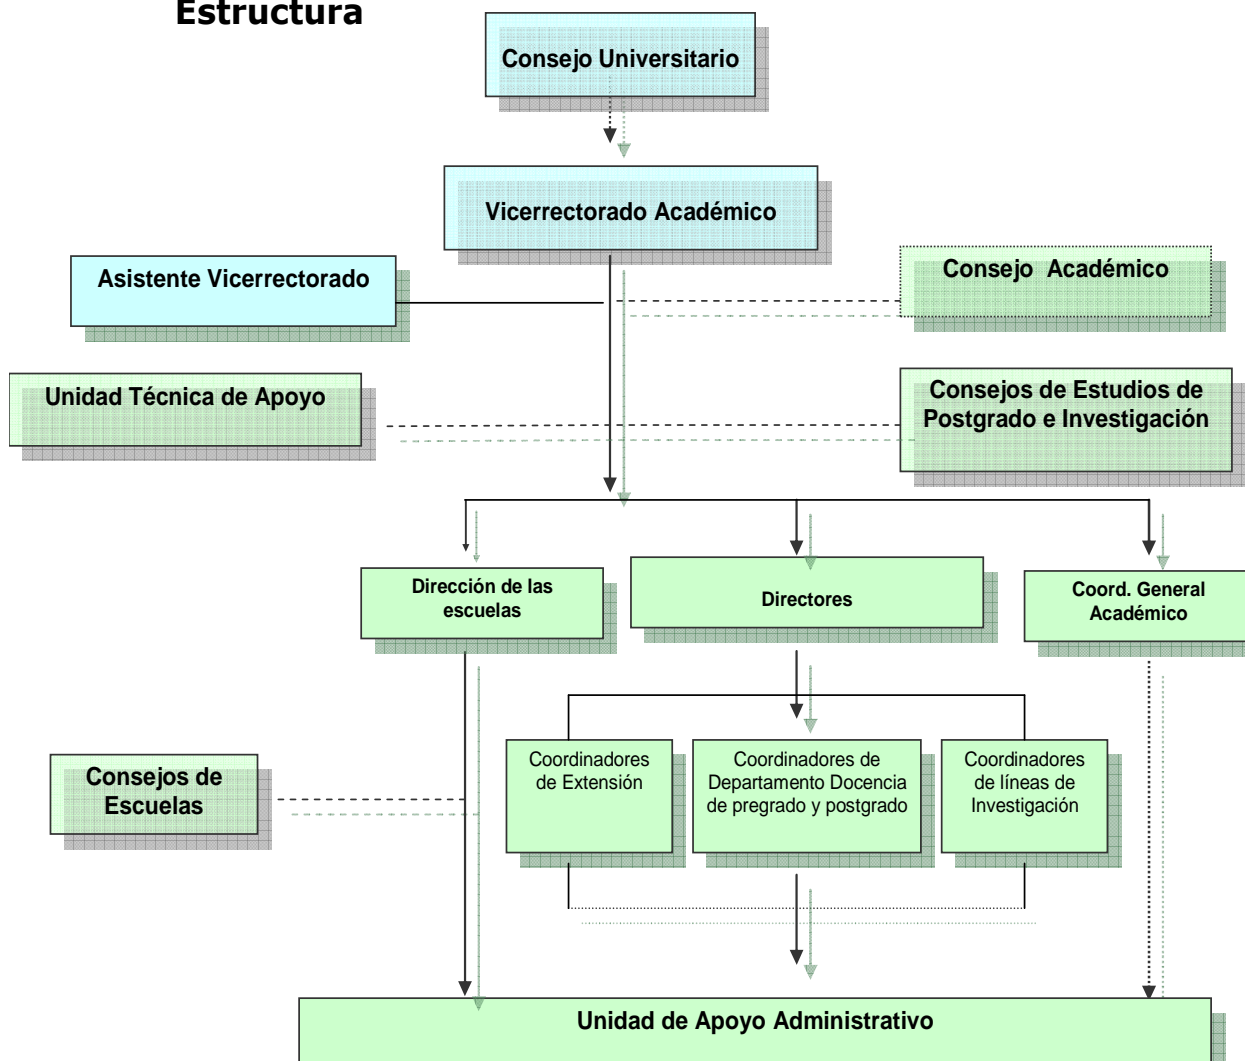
Estructura

Consejo Universitario

Vicerrectorado Académico

Asistente Vicerrectorado

Consejo Académico

Unidad Técnica de Apoyo

Consejos de Estudios de Postgrado e Investigación

Dirección de las escuelas

Directores

Coord. General Académico

Consejos de Escuelas

Coordinadores de Extensión

Coordinadores de Departamento Docencia de pregrado y postgrado

Coordinadores de líneas de Investigación

Unidad de Apoyo Administrativo